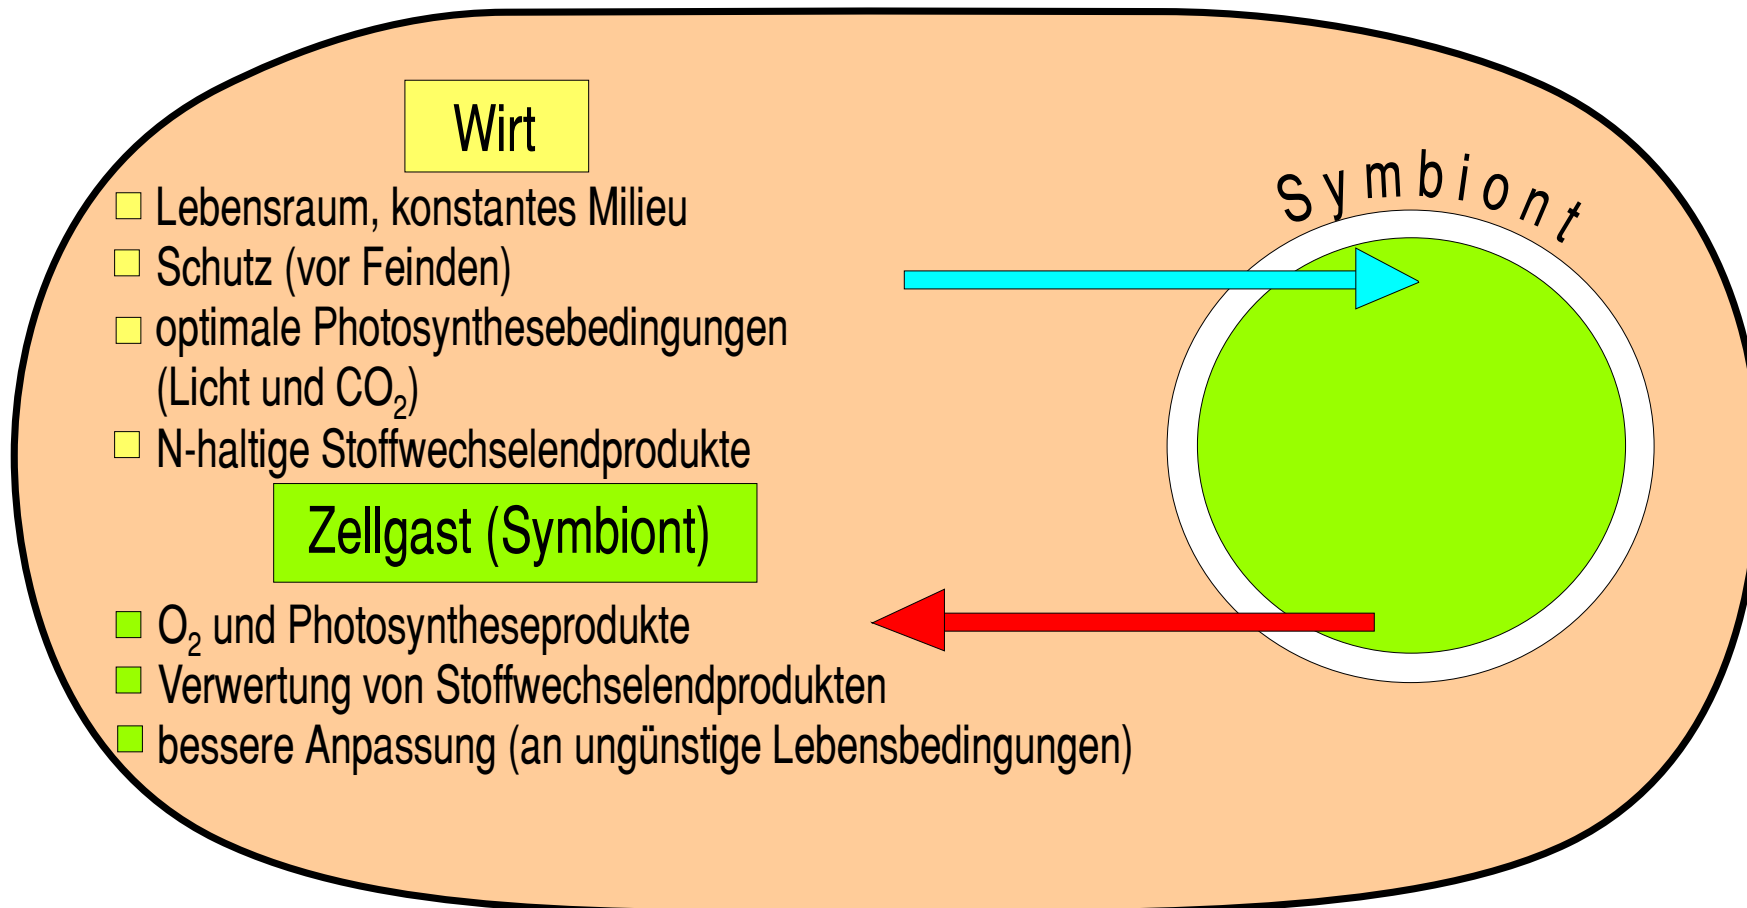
Wirt

Symbiont

- Lebensraum, konstantes Milieu
- Schutz (vor Feinden)
- optimale Photosynthesebedingungen (Licht und $CO_2$)
- N-haltige Stoffwechselendprodukte

Zellgast (Symbiont)

- $O_2$ und Photosyntheseprodukte
- Verwertung von Stoffwechselendprodukten
- bessere Anpassung (an ungünstige Lebensbedingungen)